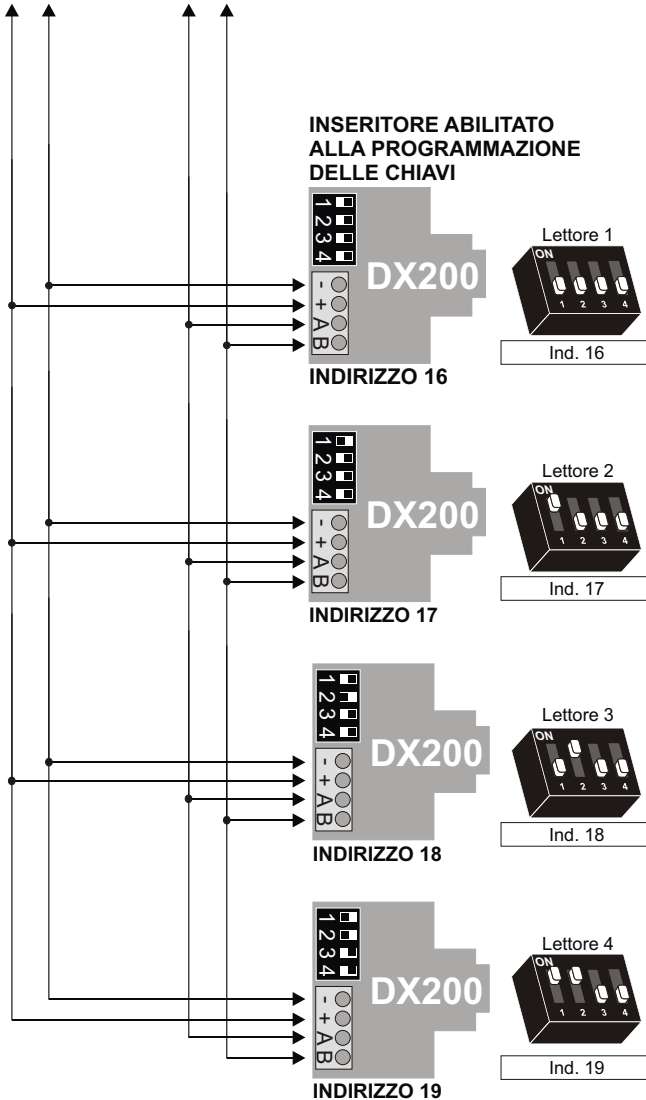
INSERITORE ABILITATO ALLA PROGRAMMAZIONE DELLE CHIAVI

1 2 3 4

- + A B

DX200

INDIRIZZO 16

Lettore 1

ON

1 2 3 4

Ind. 16

1 2 3 4

- + A B

DX200

INDIRIZZO 17

Lettore 2

ON

1 2 3 4

Ind. 17

1 2 3 4

- + A B

DX200

INDIRIZZO 18

Lettore 3

ON

1 2 3 4

Ind. 18

1 2 3 4

- + A B

DX200

INDIRIZZO 19

Lettore 4

ON

1 2 3 4

Ind. 19